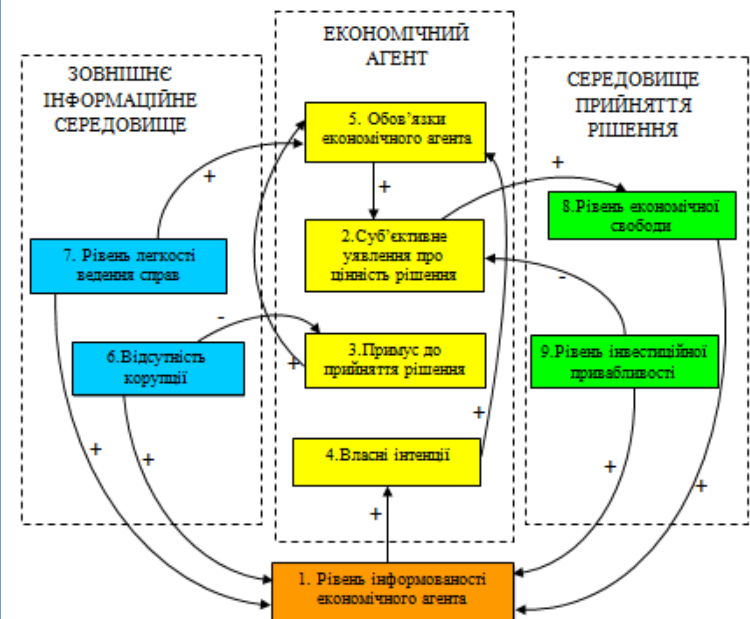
ЗОВНІШНЄ ІНФОРМАЦІЙНЕ СЕРЕДОВИЩЕ

ЕКОНОМІЧНИЙ АГЕНТ

СЕРЕДОВИЩЕ ПРИЙНЯТТЯ РІШЕННЯ

5. Обов'язки економічного агента

+

2.Суб'єктивне уявлення про цінність рішення

+

8.Рівень економічної свободи

+

7. Рівень легкості ведення справ

-

-

6.Відсутність корупції

3.Примус до прийняття рішення

+

9.Рівень інвестиційної привабливості

+

4.Власні інтенції

+

+

+

+

+

1. Рівень інформованості економічного агента